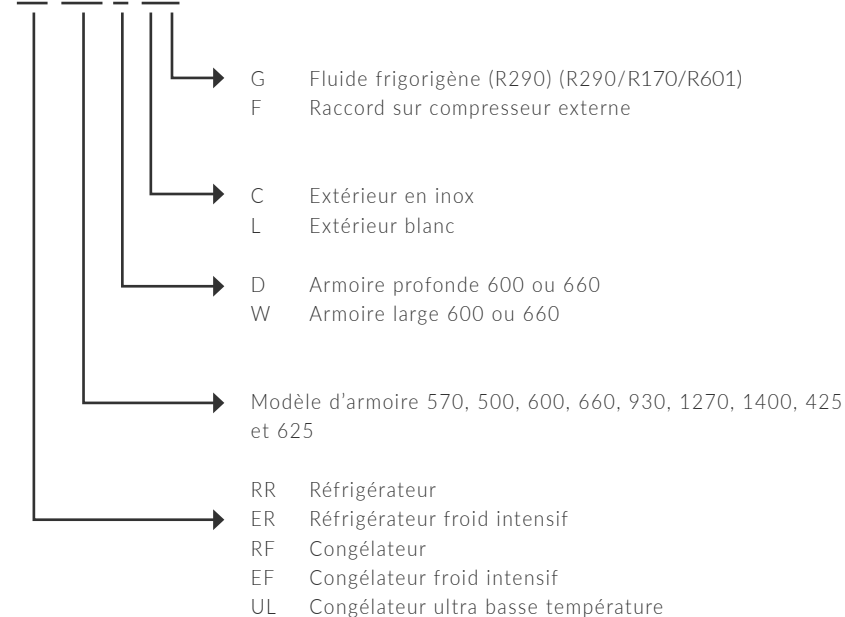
G Fluide frigorigène (R290) (R290/R170/R601)
F Raccord sur compresseur externe

C Extérieur en inox
L Extérieur blanc

D Armoire profonde 600 ou 660
W Armoire large 600 ou 660

Modèle d'armoire 570, 500, 600, 660, 930, 1270, 1400, 425 et 625

RR Réfrigérateur
ER Réfrigérateur froid intensif
RF Congélateur
EF Congélateur froid intensif
UL Congélateur ultra basse température